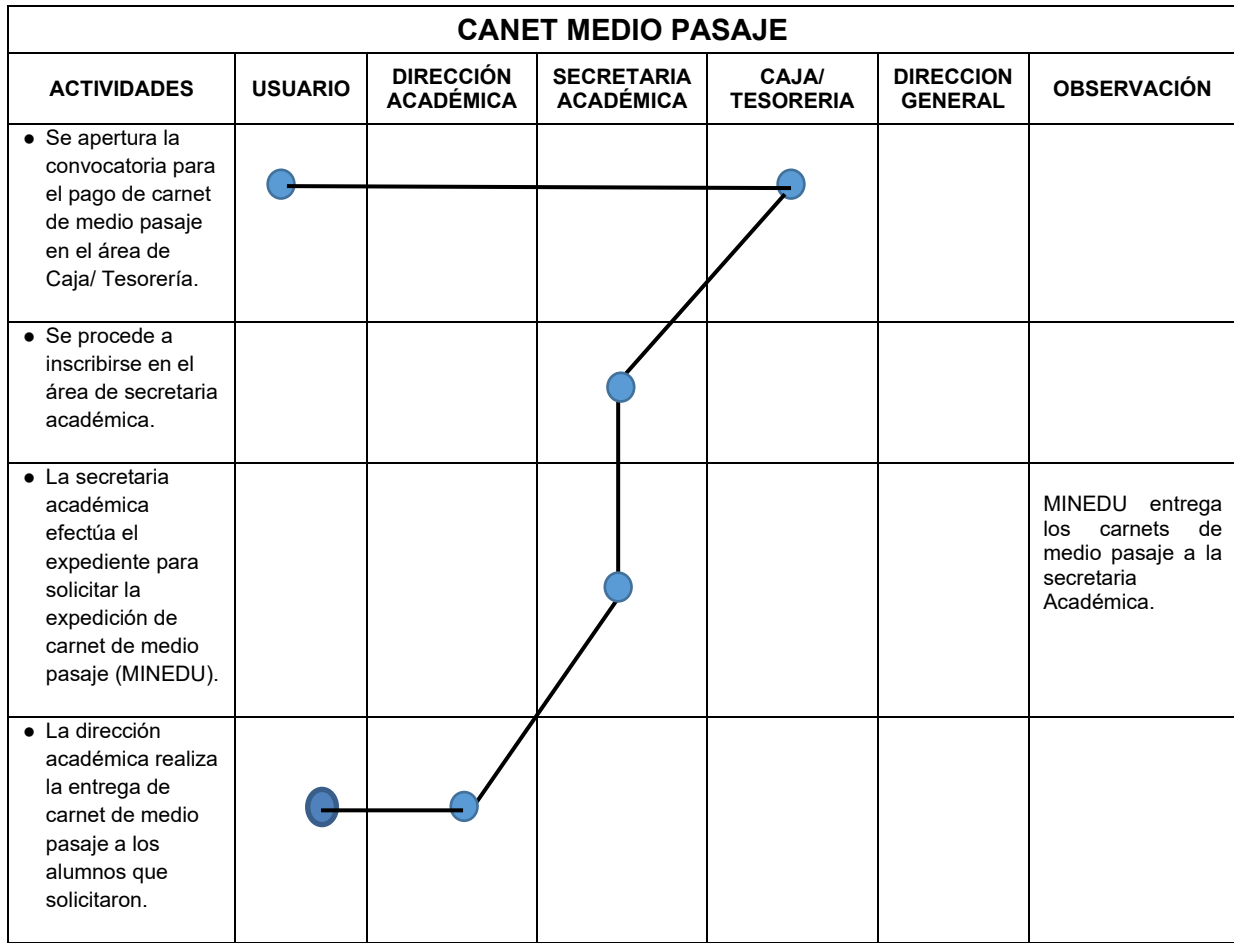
| CANET MEDIO PASAJE | | | | | | |
|---|---|---|---|---|---|---|
| ACTIVIDADES | USUARIO | DIRECCIÓN ACADÉMICA | SECRETARIA ACADÉMICA | CAJA/ TESORERIA | DIRECCION GENERAL | OBSERVACIÓN |
| ● Se apertura la convocatoria para el pago de carnet de medio pasaje en el área de Caja/ Tesorería. | | | | | | |
| ● Se procede a inscribirse en el área de secretaria académica. | | | | | | |
| ● La secretaria académica efectúa el expediente para solicitar la expedición de carnet de medio pasaje (MINEDU). | | | | | | MINEDU entrega los carnets de medio pasaje a la secretaria Académica. |
| ● La dirección académica realiza la entrega de carnet de medio pasaje a los alumnos que solicitaron. | | | | | | |